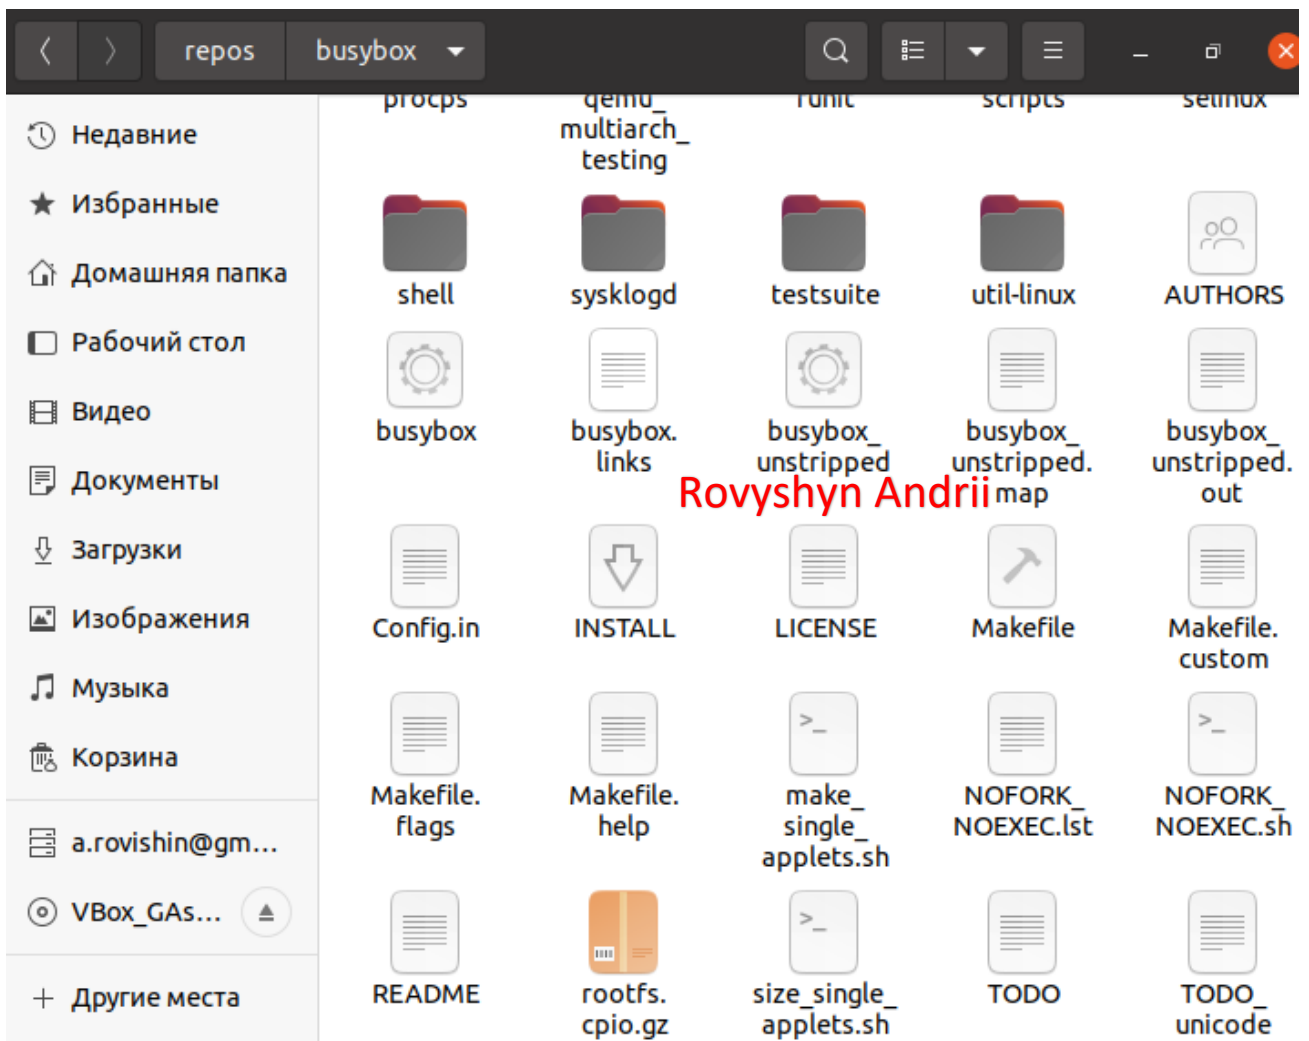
repos busybox

Недавние
Избранные
Домашняя папка
Рабочий стол
Видео
Документы
Загрузки
Изображения
Музыка
Корзина
a.rovishin@gm...
VBox_GAs...
Другие места

procps
qemu_multiarch_testing
runit
scripts
selinux

shell
sysklogd
testsuite
util-linux
AUTHORS

busybox
busybox.links
busybox_unstripped
busybox_unstripped.map
busybox_unstripped.out

Rovyshyn Andrii

Config.in
INSTALL
LICENSE
Makefile
Makefile.custom

Makefile.flags
Makefile.help
make_single_applets.sh
NOFORK_NOEXEC.lst
NOFORK_NOEXEC.sh

README
rootfs.cpio.gz
size_single_applets.sh
TODO
TODO_unicode